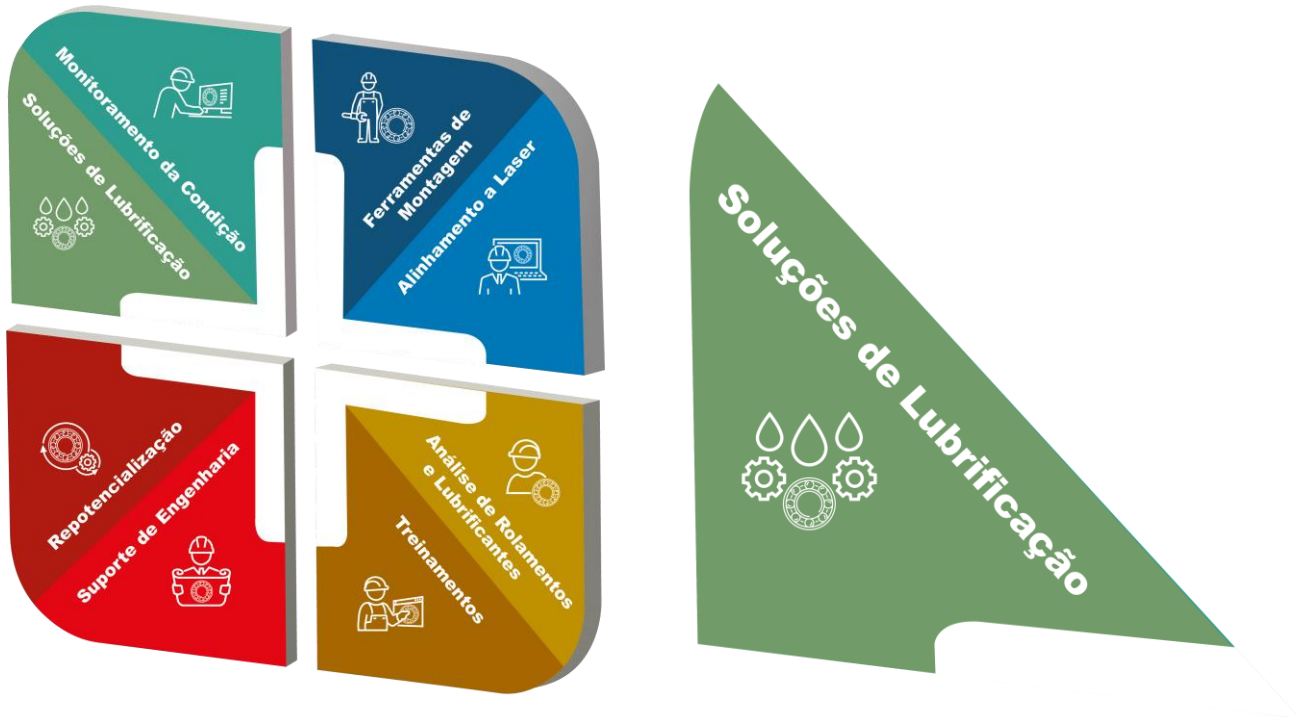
Monitoramento da Condição

Soluções de Lubrificação

Ferramentas de Montagem

Alinhamento a Laser

Repotencialização

Suporte de Engenharia

Análise de Rolamentos e Lubrificantes

Treinamentos

Soluções de Lubrificação